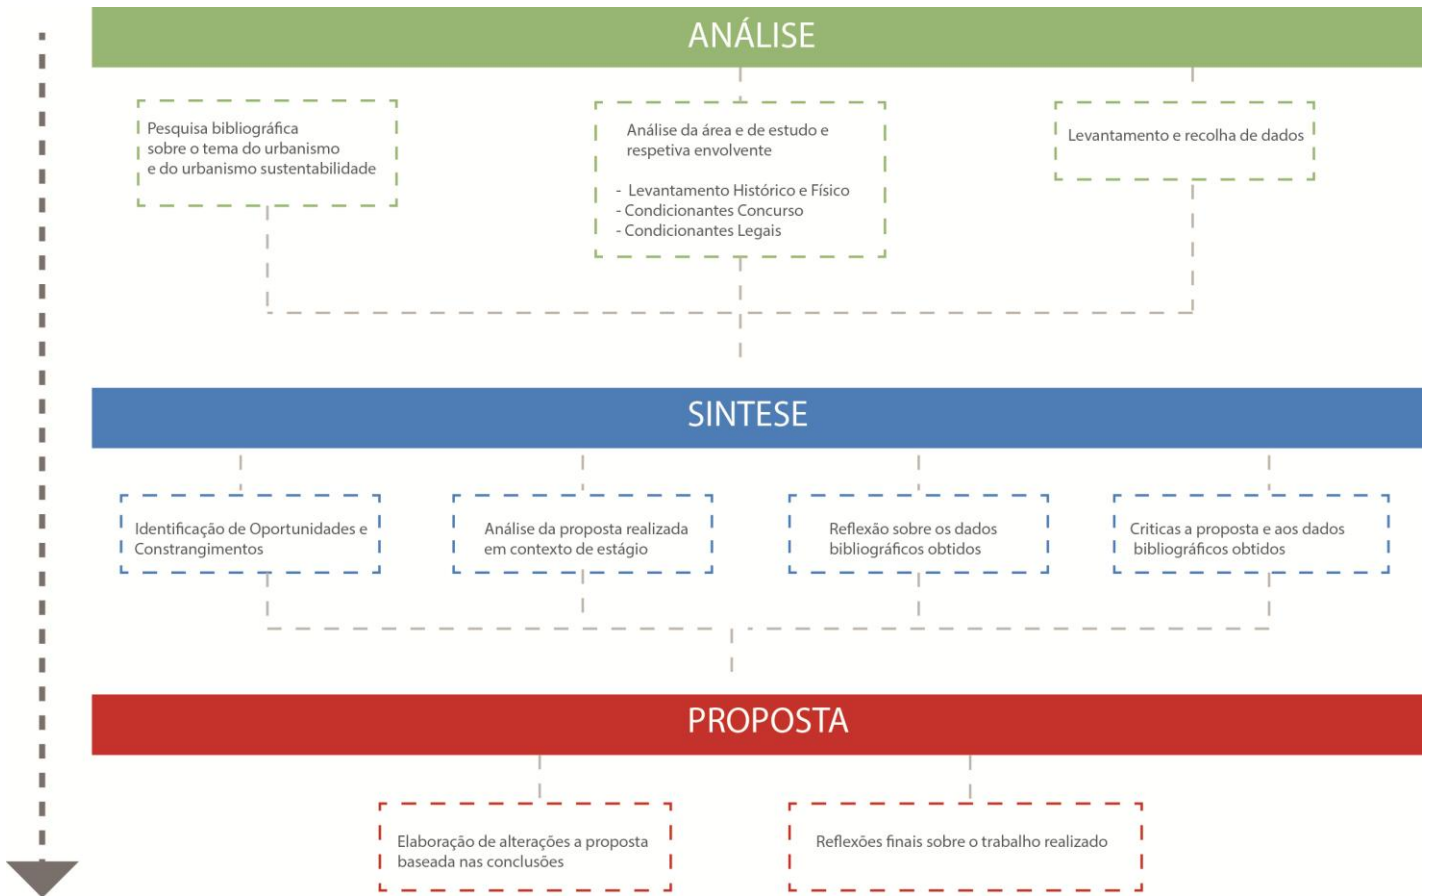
ANÁLISE

Pesquisa bibliográfica sobre o tema do urbanismo e do urbanismo sustentabilidade

Análise da área e de estudo e respetiva envolvente

- Levantamento Histórico e Físico
- Condicionantes Concurso
- Condicionantes Legais

Levantamento e recolha de dados

SINTESE

Identificação de Oportunidades e Constrangimentos

Análise da proposta realizada em contexto de estágio

Reflexão sobre os dados bibliográficos obtidos

Criticas a proposta e aos dados bibliográficos obtidos

PROPOSTA

Elaboração de alterações a proposta baseada nas conclusões

Reflexões finais sobre o trabalho realizado